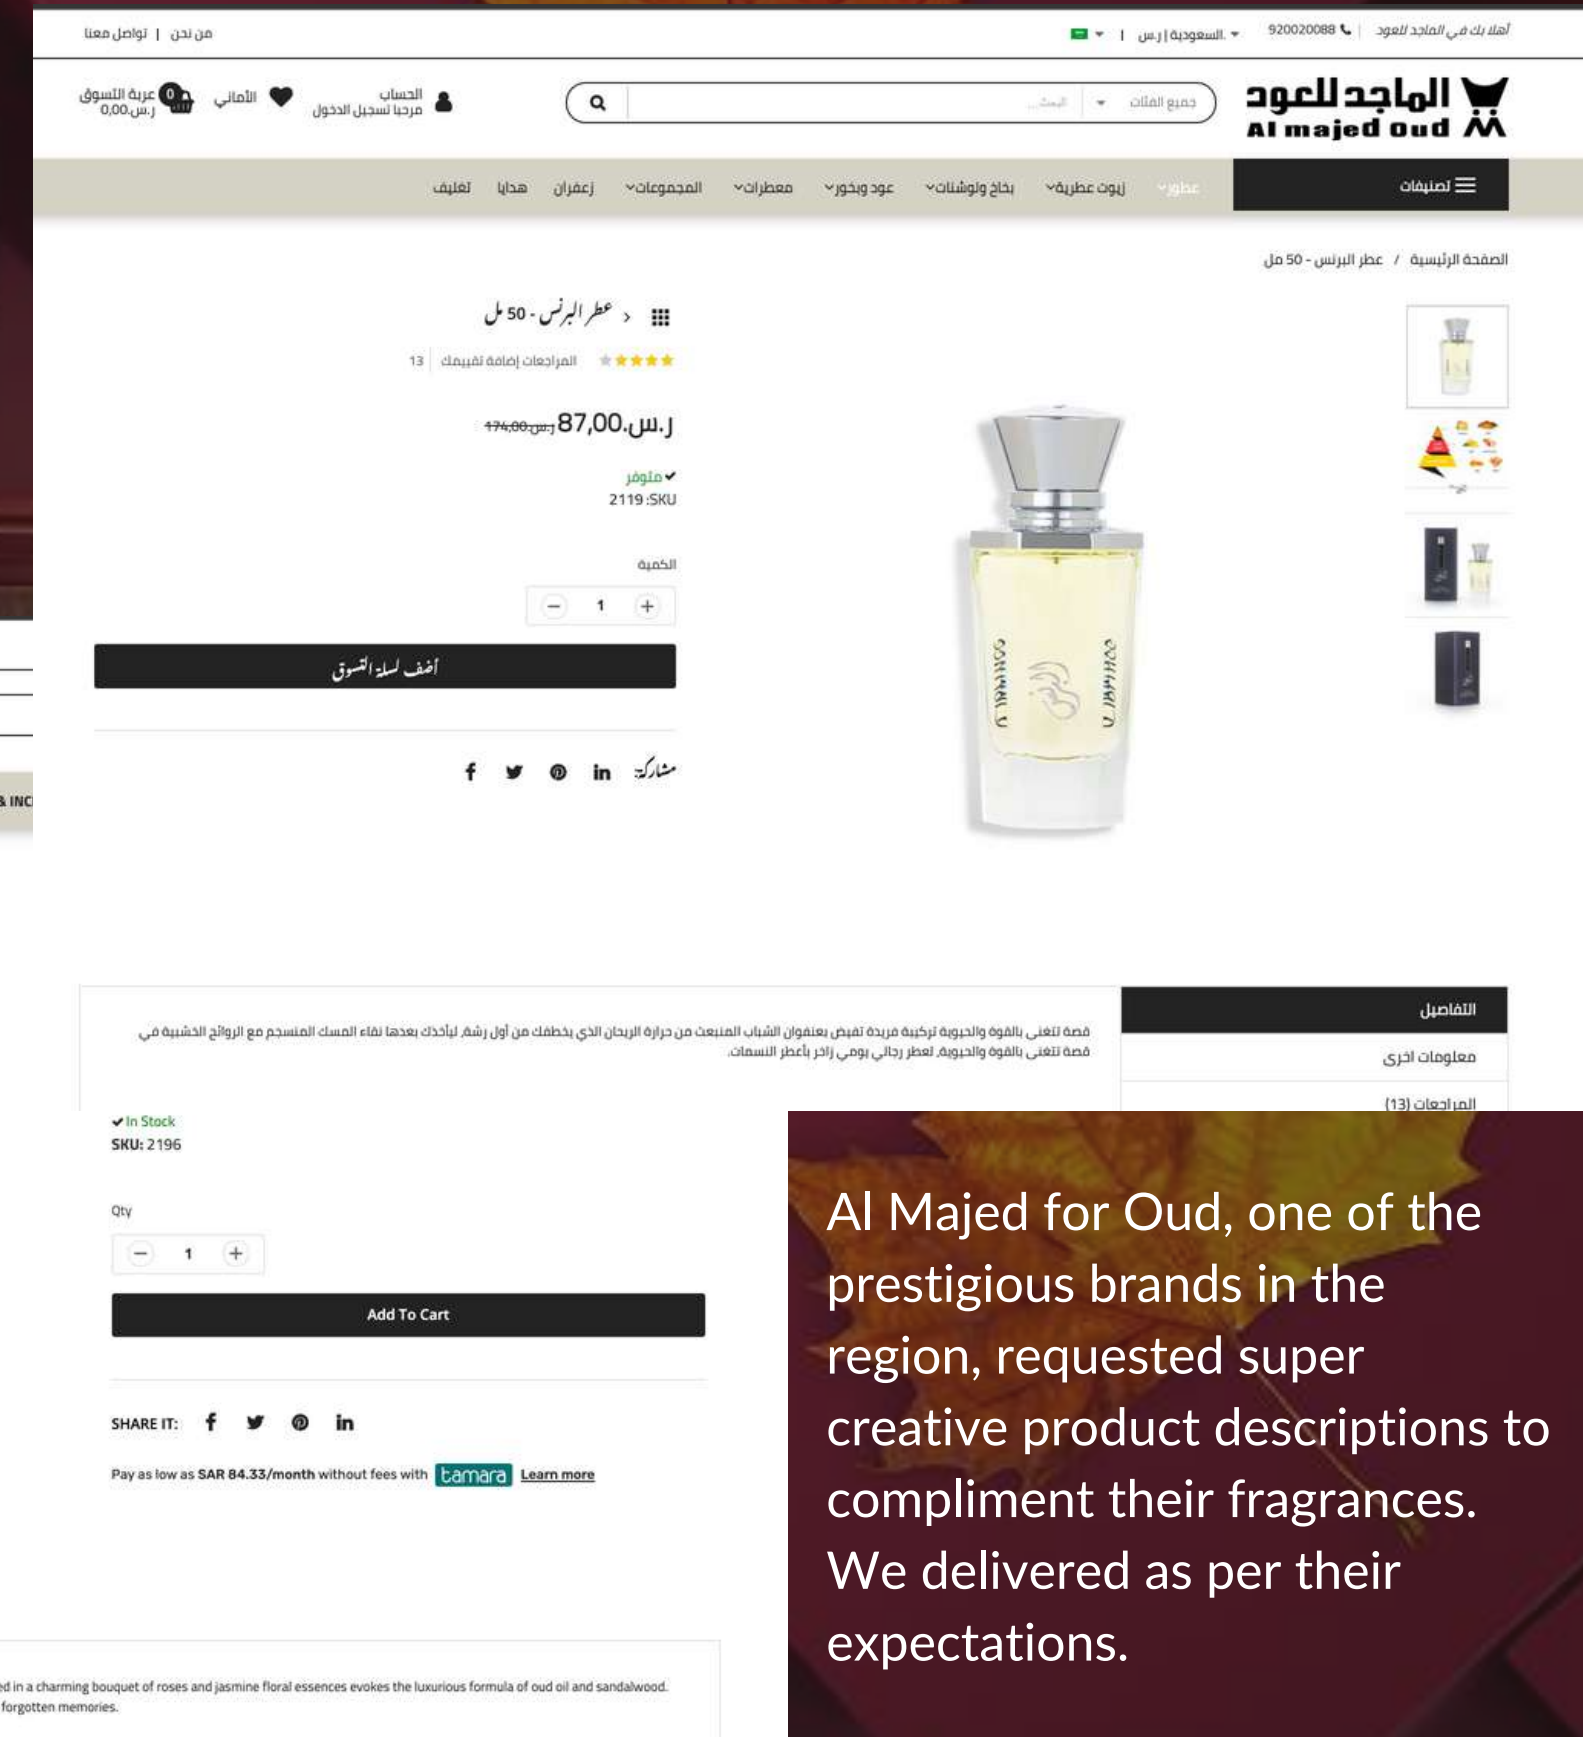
من نحن | تواصل معنا

أهلاً بك في الماجد للعود | 920020088 | السعودية | ر.س

الماجد للعود
Al majed oud

جميع الفئات | البحث...

الحساب
مرحبا تسجيل الدخول

الأماني

عربة التسوق 0
0,00 ر.س

تصنيفات | عطور | زيوت عطرية | بخاخ ولوشنات | عود وبخور | معطرات | المجموعات | زعفران | هدايا | تغليف

الصفحة الرئيسية / عطر البرنس - 50 مل

عطر البرنس - 50 مل

المراجعات إضافة تقييمك 13

~~174,00 ر.س~~ 87,00 ر.س

متوفر
SKU: 2119

الكمية

1

أضف لسلة التسوق

مشاركة

التفاصيل
معلومات أخرى
المراجعات (13)

قصة تتغنى بالقوة والحيوية تركيبة فريدة تفيض بعنفوان الشباب المنبعث من حرارة الريحان الذي يخطفك من أول رشة، لتأخذك بعدها نقاء المسك المنسجم مع الروائح الخشبية في قصة تتغنى بالقوة والحيوية. لعطر رجالي يومي زاخر بأعطر النسائم.

& INC

In Stock
SKU: 2196

Qty

1

Add To Cart

SHARE IT:

Pay as low as SAR 84.33/month without fees with tamara Learn more

ed in a charming bouquet of roses and jasmine floral essences evokes the luxurious formula of oud oil and sandalwood. forgotten memories.

Al Majed for Oud, one of the prestigious brands in the region, requested super creative product descriptions to compliment their fragrances. We delivered as per their expectations.